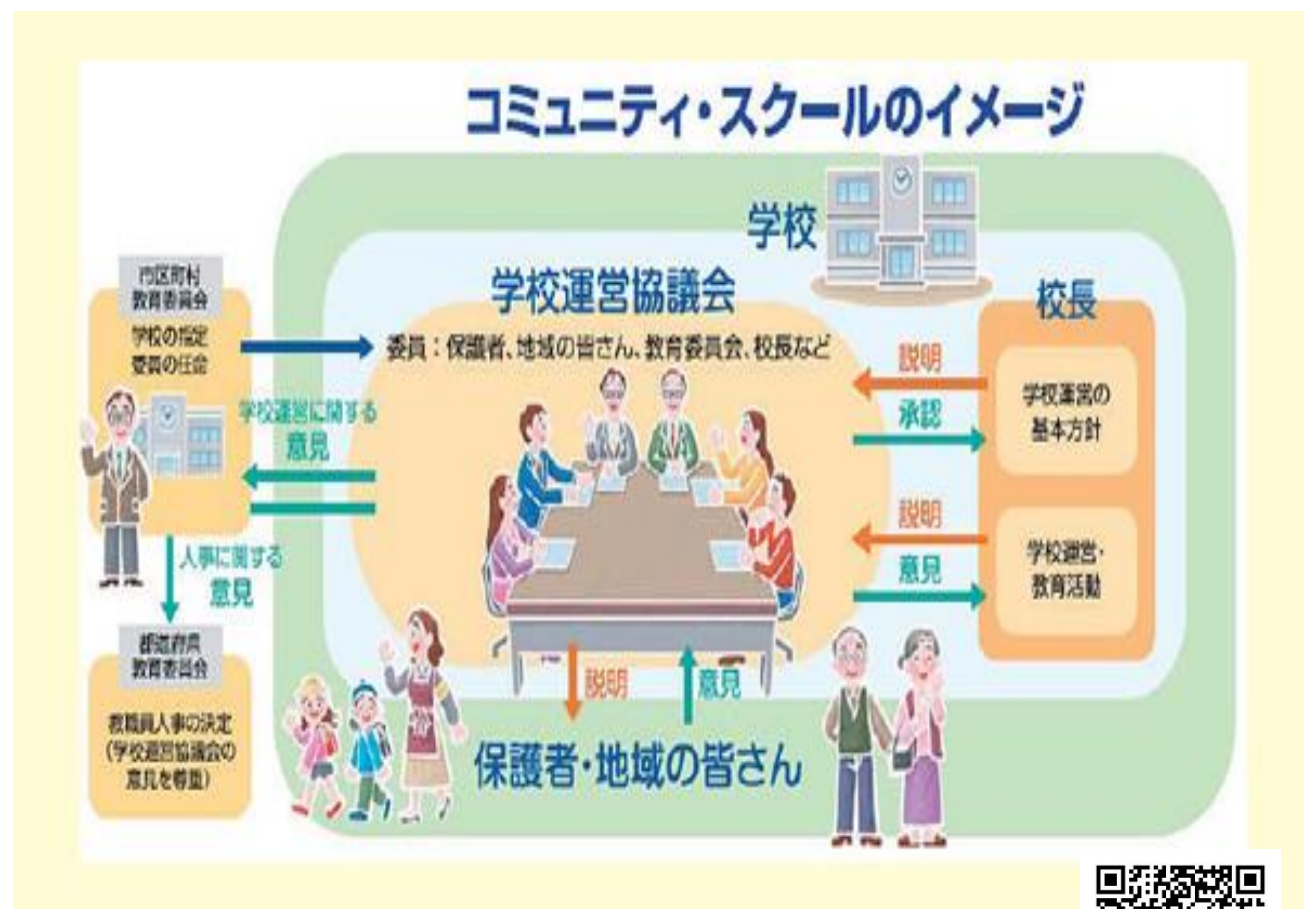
コミュニティ・スクールのイメージ

学校

学校運営協議会

委員：保護者、地域の皆さん、教育委員会、校長など

校長

説明

承認

学校運営の基本方針

説明

意見

学校運営・教育活動

市区町村教育委員会

学校の指定
委員の任命

学校運営に関する意見

人事に関する意見

都道府県教育委員会

教職員人事の決定
（学校運営協議会の意見を尊重）

説明

意見

保護者・地域の皆さん